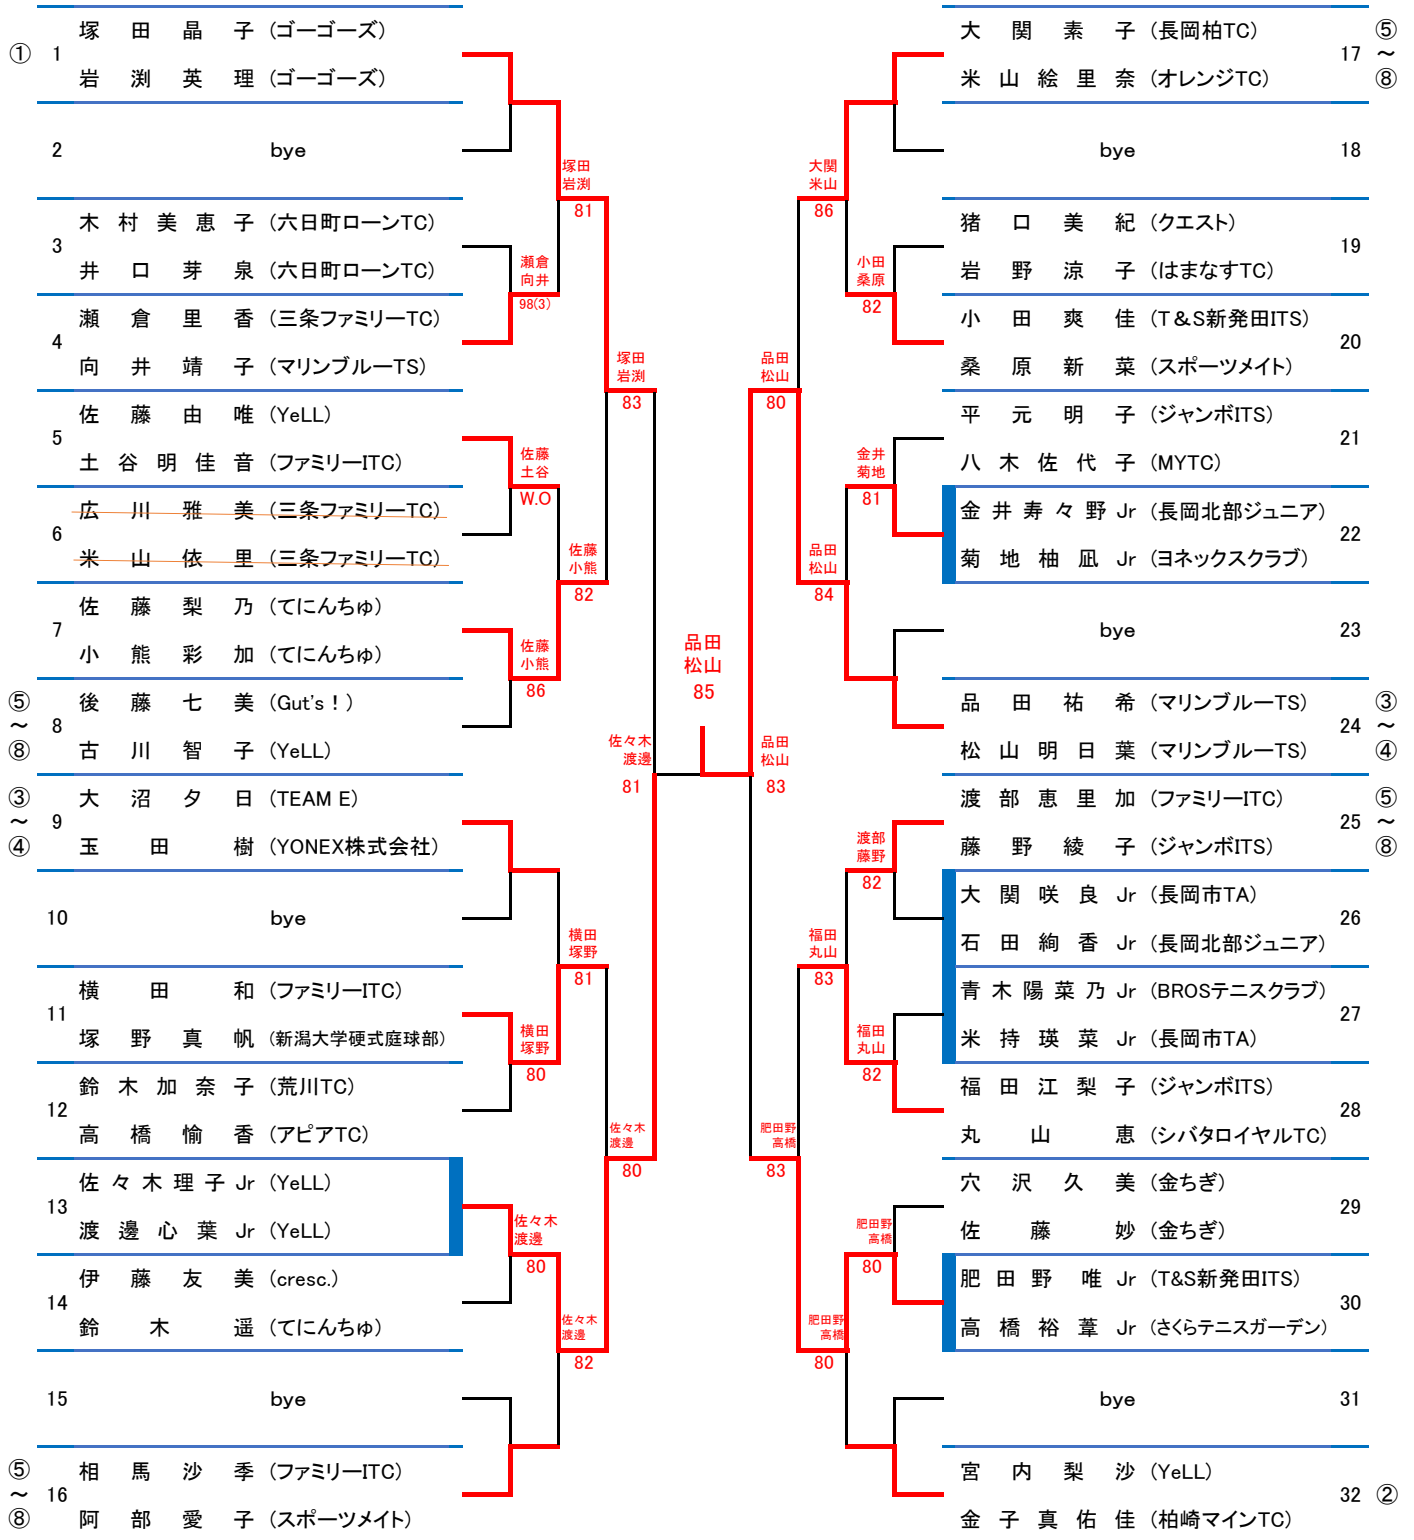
① 1 塚田晶子（ゴーゴーズ）
岩渕英理（ゴーゴーズ）

2 bye

3 木村美恵子（六日町ローンTC）
井口芽泉（六日町ローンTC）

4 瀬倉里香（三条ファミリーTC）
向井靖子（マリンブルーTS）

5 佐藤由唯（YeLL）
土谷明佳音（ファミリーITC）

6 広川雅美（三条ファミリーTC）
米山依里（三条ファミリーTC）

7 佐藤梨乃（てにんちゅ）
小熊彩加（てにんちゅ）

⑤～⑧ 8 後藤七美（Gut's！）
古川智子（YeLL）

③～④ 9 大沼夕日（TEAM E）
玉田樹（YONEX株式会社）

10 bye

11 横田和（ファミリーITC）
塚野真帆（新潟大学硬式庭球部）

12 鈴木加奈子（荒川TC）
高橋愉香（アピアTC）

13 佐々木理子 Jr（YeLL）
渡邊心葉 Jr（YeLL）

14 伊藤友美（cresc.）
鈴木遥（てにんちゅ）

15 bye

⑤～⑧ 16 相馬沙季（ファミリーITC）
阿部愛子（スポーツメイト）

大関素子（長岡柏TC） 17 ⑤～⑧
米山絵里奈（オレンジTC）

bye 18

猪口美紀（クエスト） 19
岩野涼子（はまなすTC）

小田爽佳（T＆S新発田ITS） 20
桑原新菜（スポーツメイト）

平元明子（ジャンボITS） 21
八木佐代子（MYTC）

金井寿々野 Jr（長岡北部ジュニア） 22
菊地柚凪 Jr（ヨネックスクラブ）

bye 23

品田祐希（マリンブルーTS） 24 ③～④
松山明日葉（マリンブルーTS）

渡部恵里加（ファミリーITC） 25 ⑤～⑧
藤野綾子（ジャンボITS）

大関咲良 Jr（長岡市TA） 26
石田絢香 Jr（長岡北部ジュニア）

青木陽菜乃 Jr（BROSテニスクラブ） 27
米持瑛菜 Jr（長岡市TA）

福田江梨子（ジャンボITS） 28
丸山恵（シバタロイヤルTC）

穴沢久美（金ちぎ） 29
佐藤妙（金ちぎ）

肥田野唯 Jr（T&S新発田ITS） 30
高橋裕葦 Jr（さくらテニスガーデン）

bye 31

宮内梨沙（YeLL） 32 ②
金子真佑佳（柏崎マインTC）

塚田 岩渕 81
瀬倉 向井 98(3)
塚田 岩渕 83
佐藤 土谷 W.O
佐藤 小熊 82
佐藤 小熊 86
横田 塚野 81
横田 塚野 80
佐々木 渡邊 81
佐々木 渡邊 80
佐々木 渡邊 80
佐々木 渡邊 82

品田 松山 85

大関 米山 86
小田 桑原 82
品田 松山 80
金井 菊地 81
品田 松山 84
品田 松山 83
渡部 藤野 82
福田 丸山 83
福田 丸山 82
肥田野 高橋 83
肥田野 高橋 80
肥田野 高橋 80